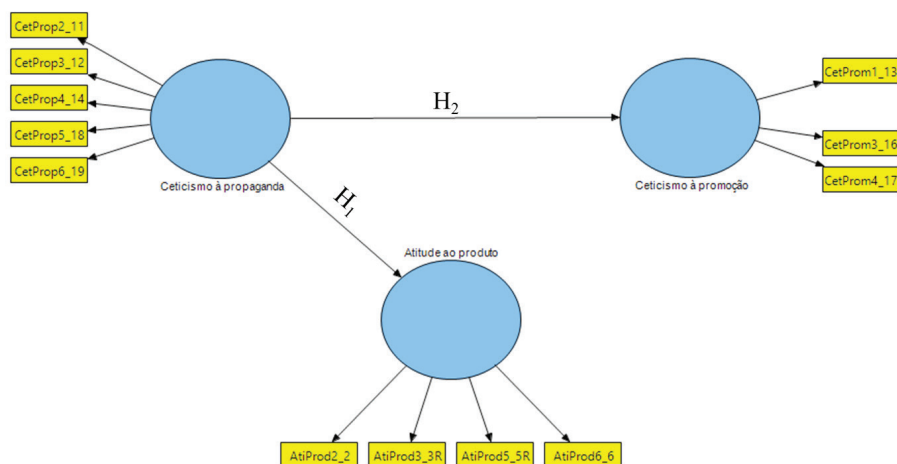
CetProp2_11
CetProp3_12
CetProp4_14
CetProp5_18
CetProp6_19
Ceticismo à propaganda
$H_2$
Ceticismo à promoção
CetProm1_13
CetProm3_16
CetProm4_17
$H_1$
Atitude ao produto
AtiProd2_2
AtiProd3_3R
AtiProd5_5R
AtiProd6_6